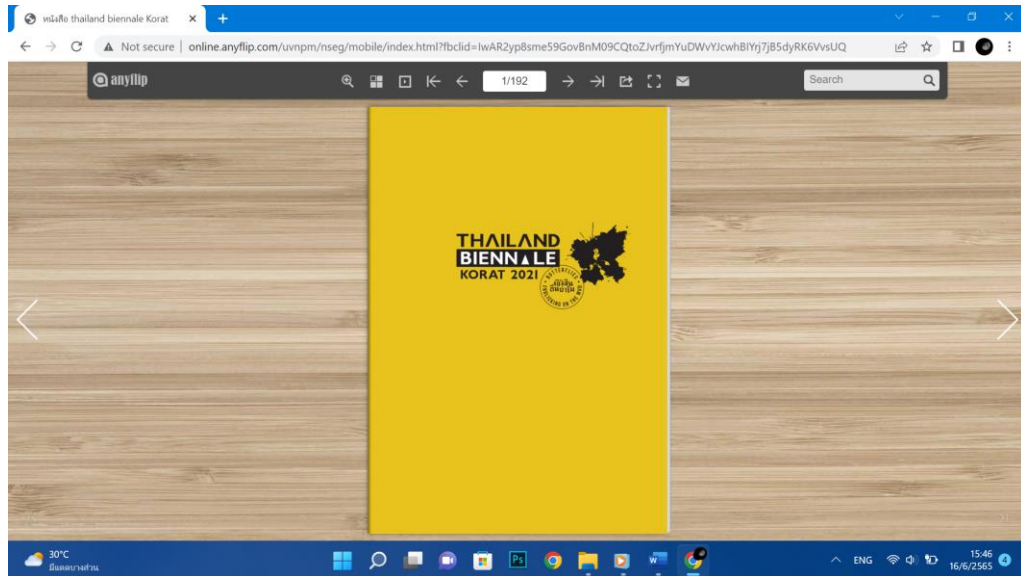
หนังสือ thailand biennale Korat ×

Not secure | online.anyflip.com/uvnpm/nseg/mobile/index.html?fbclid=IwAR2yp8sme59GovBnM09CQtoZJvrfjmYuDWvYJcwhBlYrj7jB5dyRK6VvsUQ

anyflip

1/192

Search

THAILAND BIENNALE KORAT 2021

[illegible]

30°C
มีแดดบางส่วน

ENG

15:46
16/6/2565

4